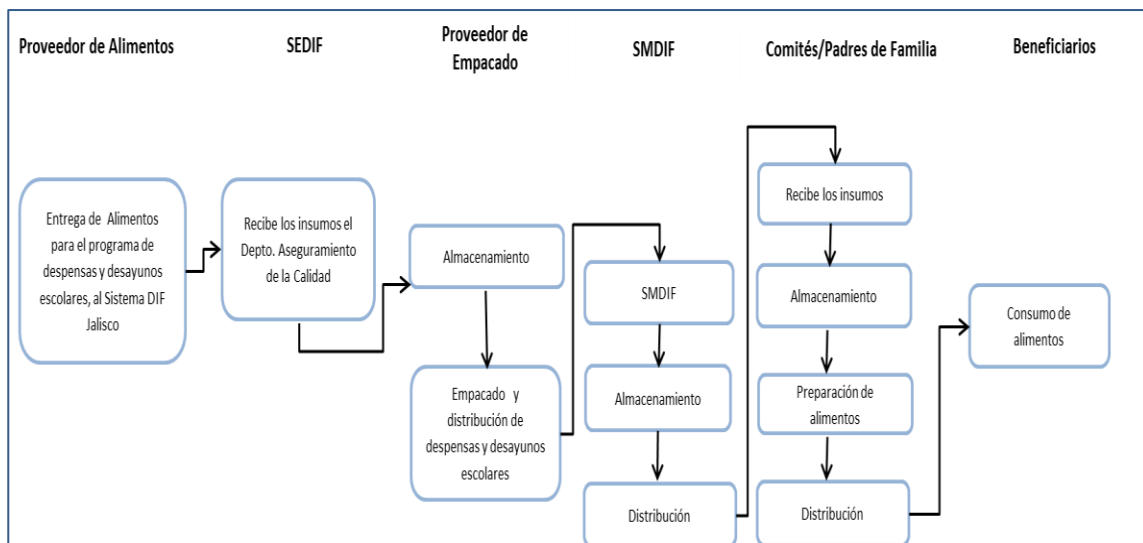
Proveedor de Alimentos

SEDIF

Proveedor de Empacado

SMDIF

Comités/Padres de Familia

Beneficiarios

Entrega de Alimentos para el programa de despensas y desayunos escolares, al Sistema DIF Jalisco

Recibe los insumos el Depto. Aseguramiento de la Calidad

Almacenamiento

Empacado y distribución de despensas y desayunos escolares

SMDIF

Almacenamiento

Distribución

Recibe los insumos

Almacenamiento

Preparación de alimentos

Distribución

Consumo de alimentos